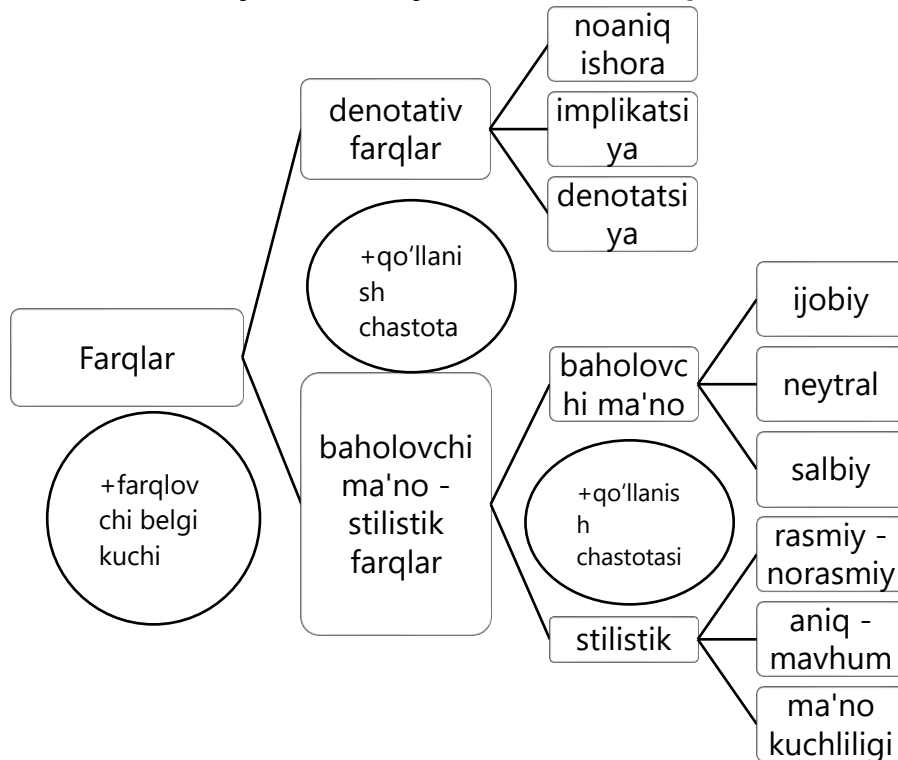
Farqlar

+farqlovchi belgi kuchi

denotativ farqlar

noaniq ishora

implikatsiya

denotatsiya

+qo‘llanish chastota

baholovchi ma'no - stilistik farqlar

baholovchi ma'no

ijobiy

neytral

salbiy

+qo‘llanish chastotasi

stilistik

rasmiy - norasmiy

aniq - mavhum

ma'no kuchliligi